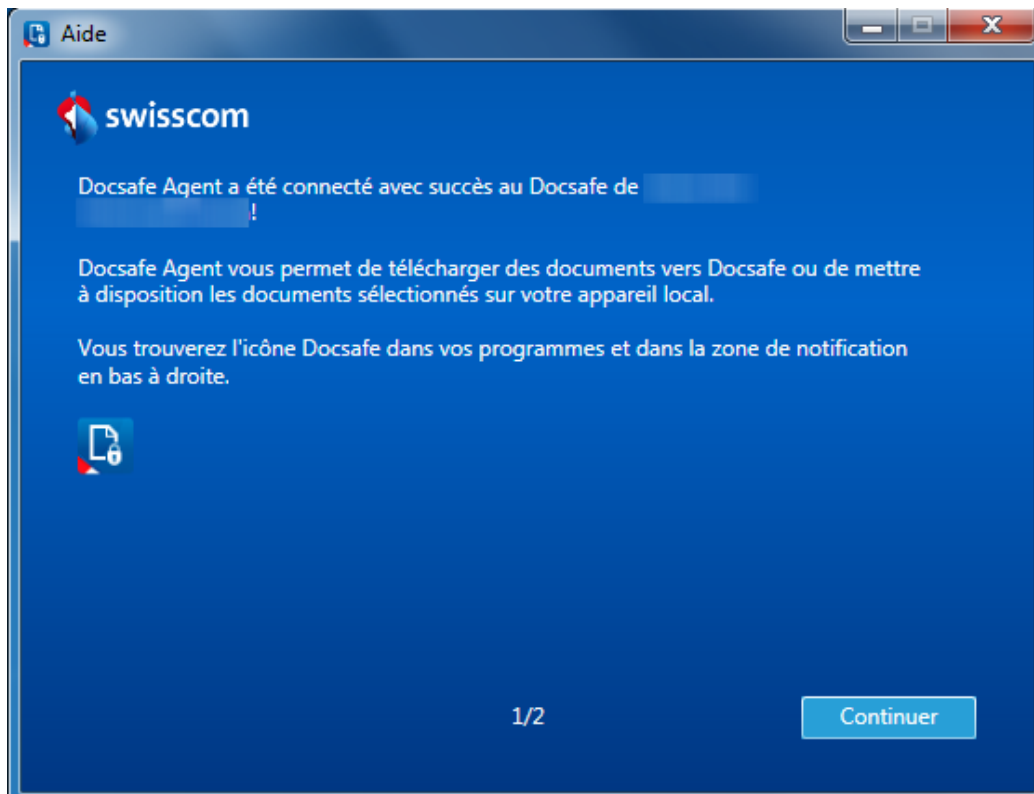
Aide

swisscom

Docsafe Agent a été connecté avec succès au Docsafe de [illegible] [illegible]!

Docsafe Agent vous permet de télécharger des documents vers Docsafe ou de mettre à disposition les documents sélectionnés sur votre appareil local.

Vous trouverez l'icône Docsafe dans vos programmes et dans la zone de notification en bas à droite.

1/2

Continuer